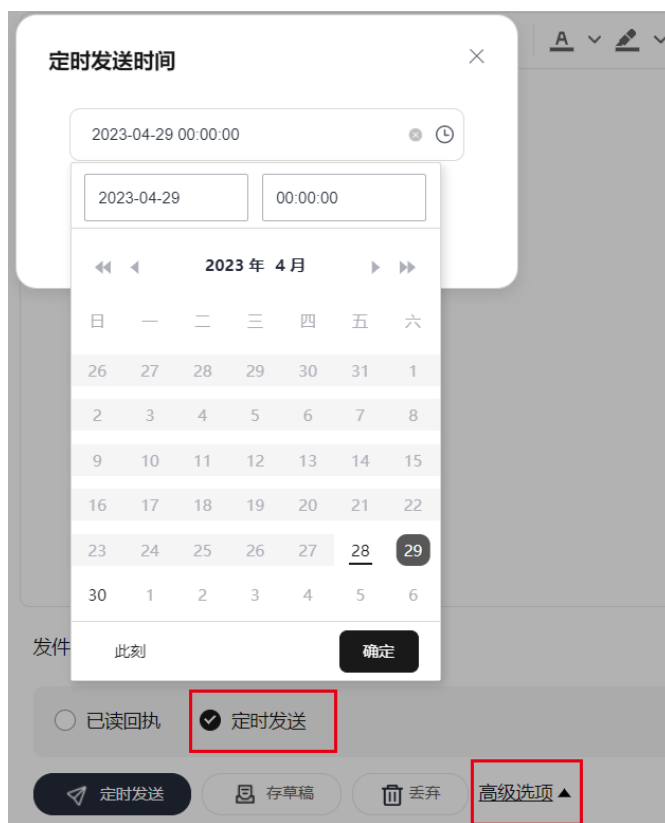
定时发送时间

2023-04-29 00:00:00

2023-04-29

00:00:00

2023 年 4 月

| 日 | 一 | 二 | 三 | 四 | 五 | 六 |
|---|---|---|---|---|---|---|
| 26 | 27 | 28 | 29 | 30 | 31 | 1 |
| 2 | 3 | 4 | 5 | 6 | 7 | 8 |
| 9 | 10 | 11 | 12 | 13 | 14 | 15 |
| 16 | 17 | 18 | 19 | 20 | 21 | 22 |
| 23 | 24 | 25 | 26 | 27 | 28 | 29 |
| 30 | 1 | 2 | 3 | 4 | 5 | 6 |

此刻

确定

发件

已读回执

定时发送

定时发送

存草稿

丢弃

高级选项